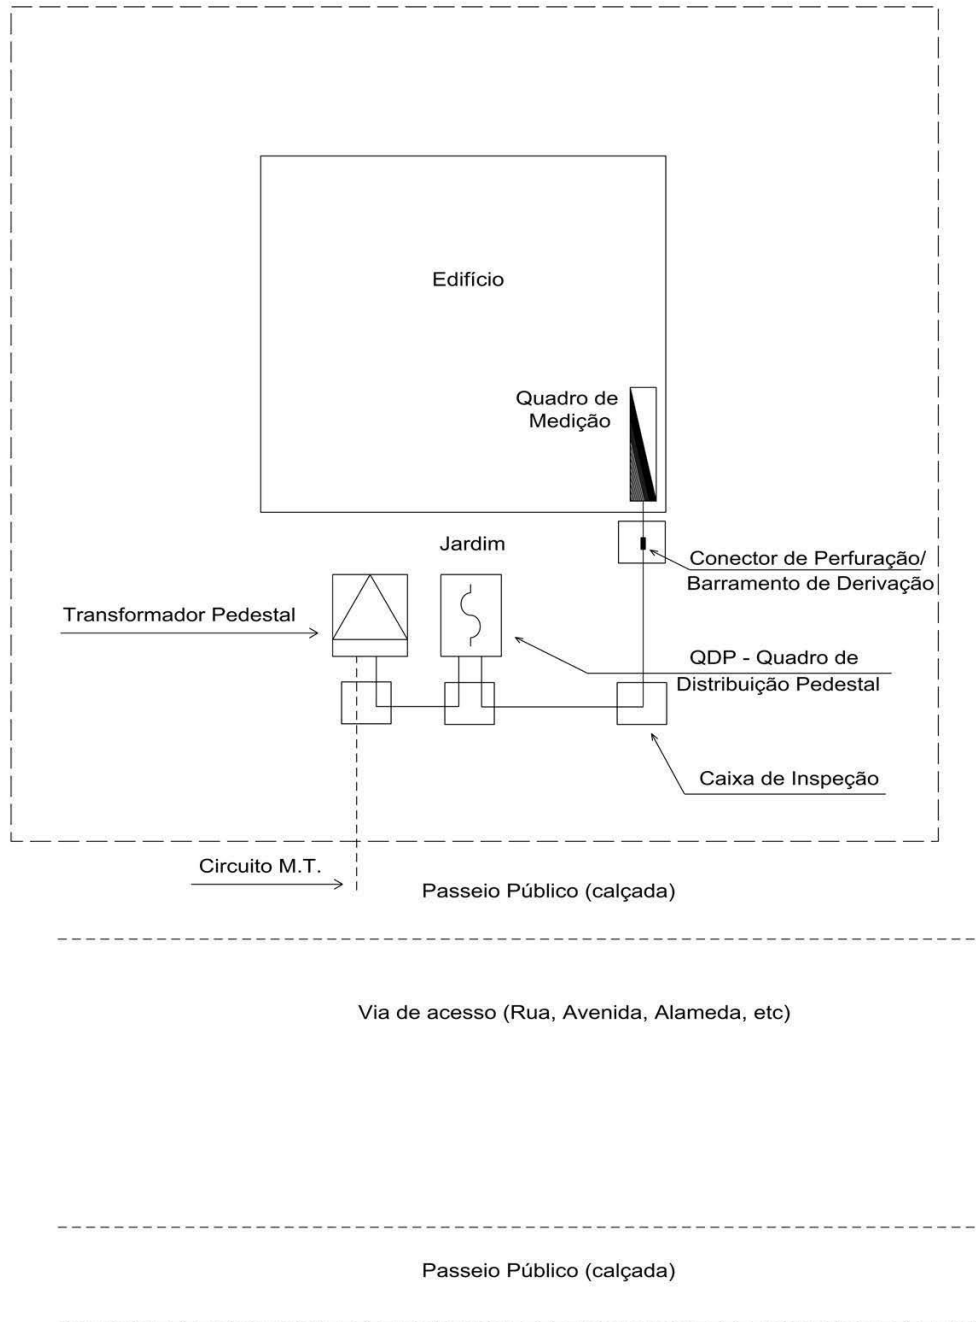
Edifício

Quadro de Medição

Jardim

Conector de Perfuração/ Barramento de Derivação

Transformador Pedestal

QDP - Quadro de Distribuição Pedestal

Caixa de Inspeção

Circuito M.T.

Passeio Público (calçada)

Via de acesso (Rua, Avenida, Alameda, etc)

Passeio Público (calçada)